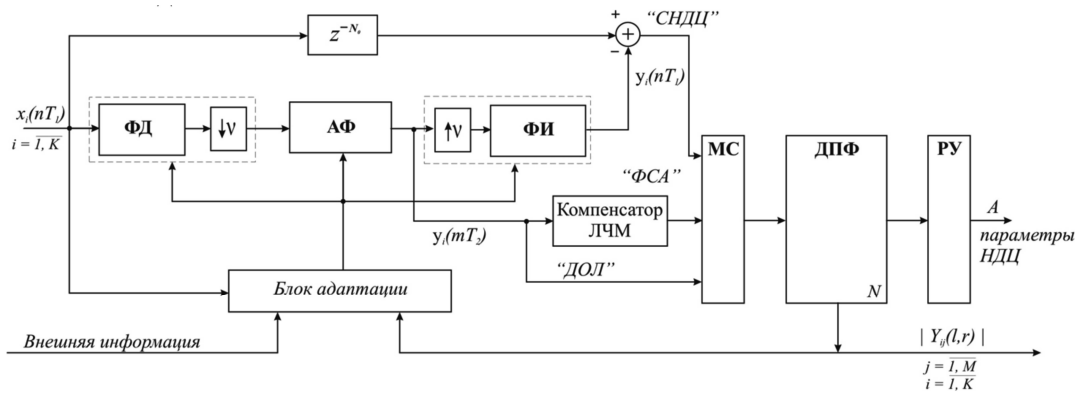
$z^{-N_s}$

+

−

"СНДЦ"

$y_i(nT_1)$

$x_i(nT_1)$
$i = \overline{1, K}$

ФД

↓ν

АФ

↑ν

ФИ

МС

ДПФ

РУ

"ФСА"

Компенсатор ЛЧМ

$y_i(mT_2)$

"ДОЛ"

A

параметры НДЦ

N

Блок адаптации

Внешняя информация

$| Y_{ij}(l,r) |$

$j = \overline{1, M}$
$i = \overline{1, K}$